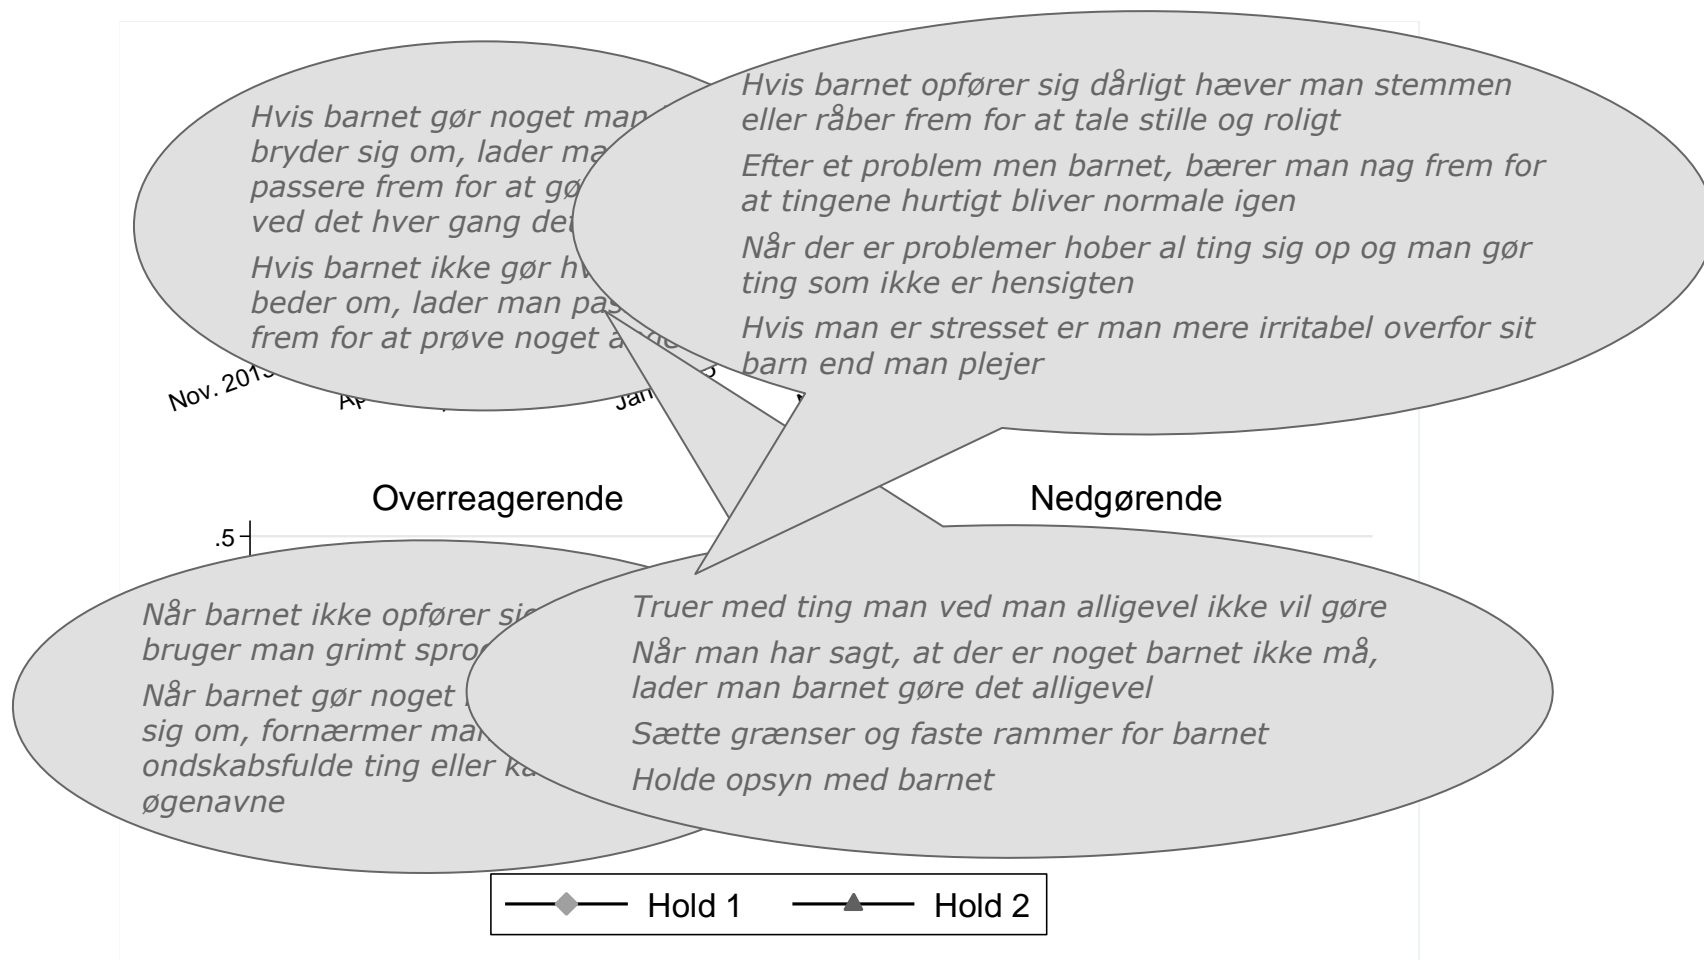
Hvis barnet gør noget man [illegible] bryder sig om, lader ma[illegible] passere frem for at gø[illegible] ved det hver gang de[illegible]

Hvis barnet ikke gør h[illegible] beder om, lader man pa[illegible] frem for at prøve noget a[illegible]

Hvis barnet opfører sig dårligt hæver man stemmen eller råber frem for at tale stille og roligt

Efter et problem men barnet, bærer man nag frem for at tingene hurtigt bliver normale igen

Når der er problemer hober al ting sig op og man gør ting som ikke er hensigten

Hvis man er stresset er man mere irritabel overfor sit barn end man plejer

Nov. 201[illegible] Ap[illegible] Jan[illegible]

Overreagerende

Nedgørende

.5

Når barnet ikke opfører si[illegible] bruger man grimt spro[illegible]

Når barnet gør noget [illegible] sig om, fornærmer ma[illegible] ondskabsfulde ting eller ka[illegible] øgenavne

Truer med ting man ved man alligevel ikke vil gøre

Når man har sagt, at der er noget barnet ikke må, lader man barnet gøre det alligevel

Sætte grænser og faste rammer for barnet

Holde opsyn med barnet

Hold 1 Hold 2